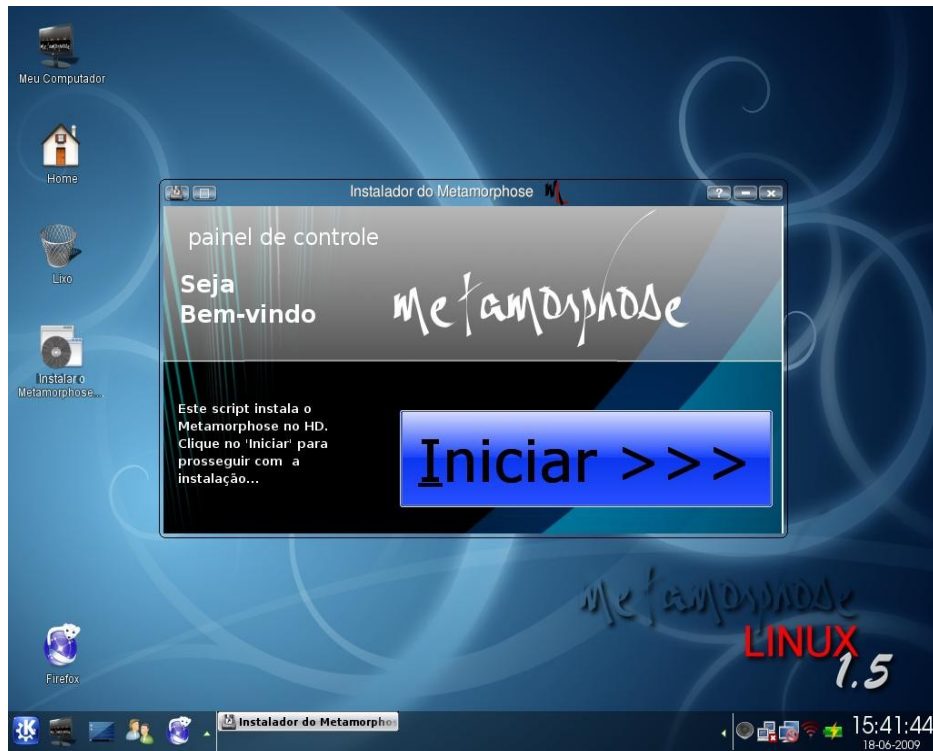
Meu Computador

Home

Lixo

Instalar o Metamorphose...

Firefox

Instalador do Metamorphose

painel de controle

Seja Bem-vindo

Metamorphose

Este script instala o Metamorphose no HD. Clique no 'Iniciar' para prosseguir com a instalação...

Iniciar >>>

Metamorphose

LINUX 1.5

Instalador do Metamorphos

15:41:44
18-06-2009